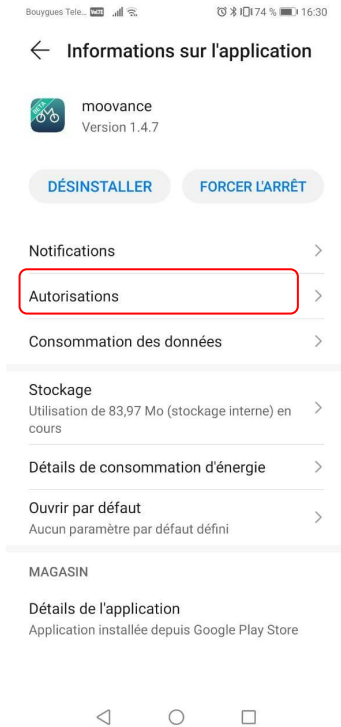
Bouygues Tele... 74 % 16:30

Informations sur l'application

moovance
Version 1.4.7

DÉSINSTALLER

FORCER L'ARRÊT

Notifications

Autorisations

Consommation des données

Stockage
Utilisation de 83,97 Mo (stockage interne) en cours

Détails de consommation d'énergie

Ouvrir par défaut
Aucun paramètre par défaut défini

MAGASIN

Détails de l'application
Application installée depuis Google Play Store